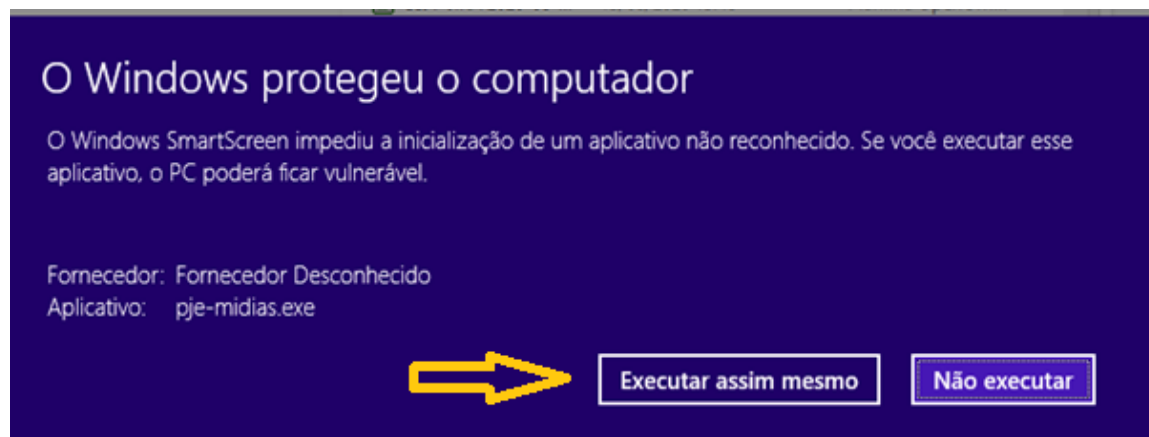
O Windows protegeu o computador

O Windows SmartScreen impediu a inicialização de um aplicativo não reconhecido. Se você executar esse aplicativo, o PC poderá ficar vulnerável.

Fornecedor: Fornecedor Desconhecido
Aplicativo: pje-midias.exe

Executar assim mesmo

Não executar